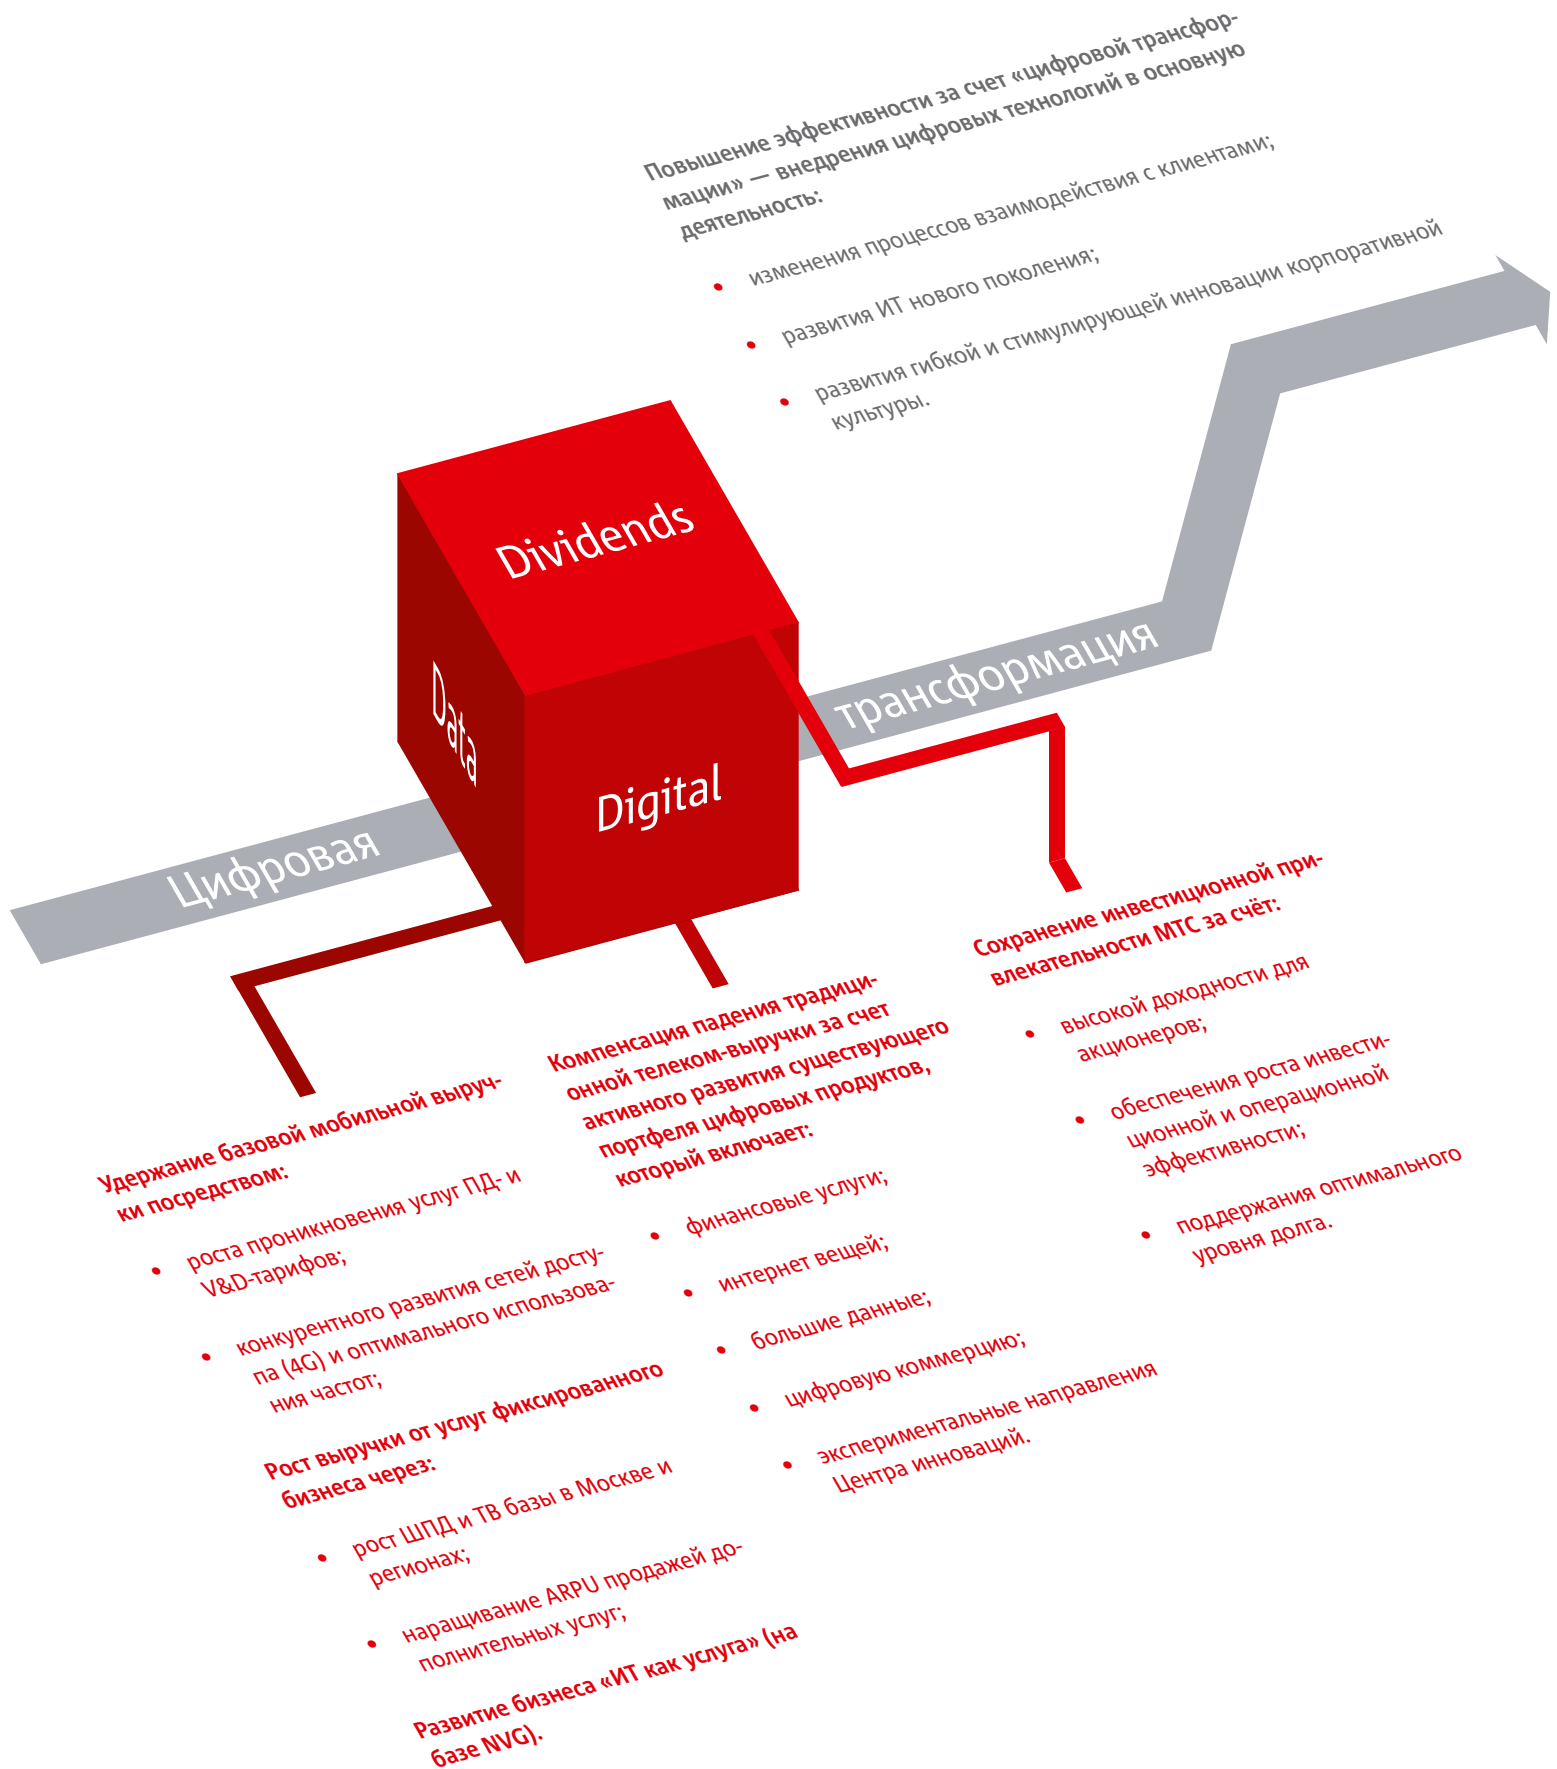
Повышение эффективности за счет «цифровой трансформации» — внедрения цифровых технологий в основную деятельность:

• изменения процессов взаимодействия с клиентами;

• развития ИТ нового поколения;

• развития гибкой и стимулирующей инновации корпоративной культуры.

Dividends

Data

Digital

Цифровая трансформация

Сохранение инвестиционной привлекательности МТС за счёт:

• высокой доходности для акционеров;

• обеспечения роста инвестиционной и операционной эффективности;

• поддержания оптимального уровня долга.

Компенсация падения традиционной телеком-выручки за счет активного развития существующего портфеля цифровых продуктов, который включает:

• финансовые услуги;

• интернет вещей;

• большие данные;

• цифровую коммерцию;

• экспериментальные направления Центра инноваций.

Удержание базовой мобильной выручки посредством:

• роста проникновения услуг ПД- и V&D-тарифов;

• конкурентного развития сетей доступа (4G) и оптимального использования частот;

Рост выручки от услуг фиксированного бизнеса через:

• рост ШПД и ТВ базы в Москве и регионах;

• наращивание ARPU продажей дополнительных услуг;

Развитие бизнеса «ИТ как услуга» (на базе NVG).